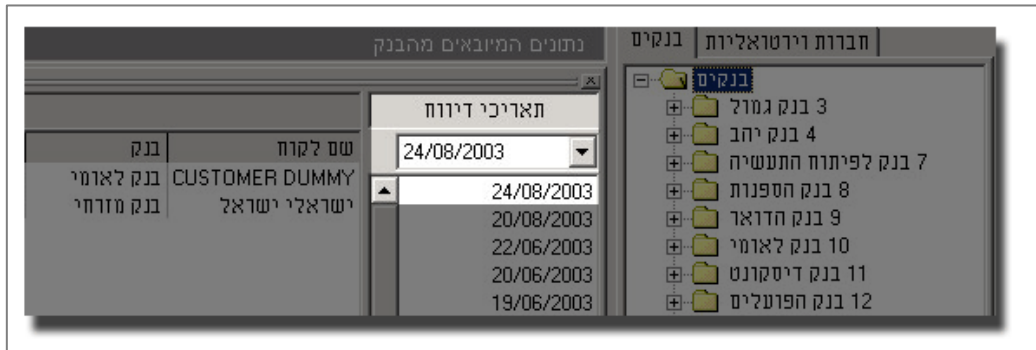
בנקים | חברות וירטואליות

נתונים המיובאים מהבנק

בנקים
3 בנק גמול
4 בנק יהב
7 בנק לפיתוח התעשיה
8 בנק הספנות
9 בנק הדואר
10 בנק לאומי
11 בנק דיסקונט
12 בנק הפועלים

תאריכי דיווח
24/08/2003
24/08/2003
20/08/2003
22/06/2003
20/06/2003
19/06/2003

| שם לקוח | בנק |
|---|---|
| CUSTOMER DUMMY | בנק לאומי |
| ישראלי ישראל | בנק מזרחי |